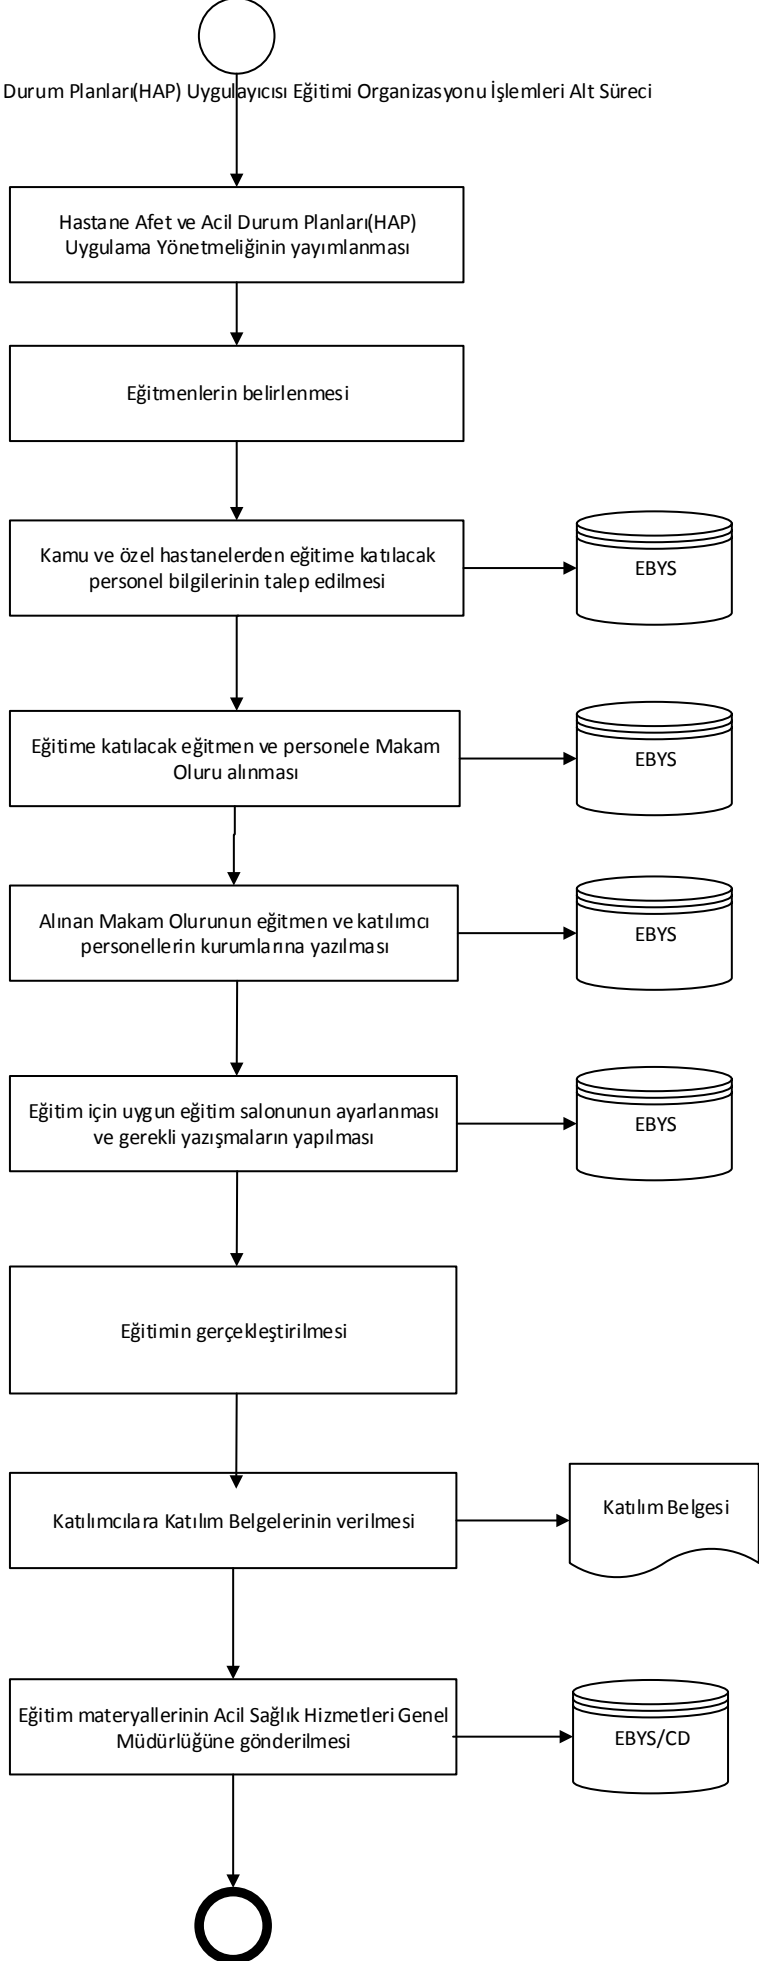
Durum Planları(HAP) Uygulayıcısı Eğitimi Organizasyonu İşlemleri Alt Süreci

Hastane Afet ve Acil Durum Planları(HAP) Uygulama Yönetmeliğinin yayımlanması

Eğitmenlerin belirlenmesi

Kamu ve özel hastanelerden eğitime katılacak personel bilgilerinin talep edilmesi

EBYS

Eğitime katılacak eğitmen ve personele Makam Oluru alınması

EBYS

Alınan Makam Olurunun eğitmen ve katılımcı personellerin kurumlarına yazılması

EBYS

Eğitim için uygun eğitim salonunun ayarlanması ve gerekli yazışmaların yapılması

EBYS

Eğitimin gerçekleştirilmesi

Katılımcılara Katılım Belgelerinin verilmesi

Katılım Belgesi

Eğitim materyallerinin Acil Sağlık Hizmetleri Genel Müdürlüğüne gönderilmesi

EBYS/CD